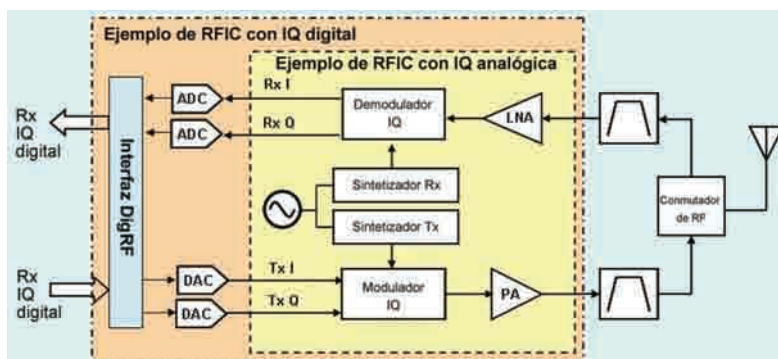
Ejemplo de RFIC con IQ digital

Ejemplo de RFIC con IQ analógica

Rx IQ digital

Interfaz DigRF

ADC

ADC

Rx I

Rx Q

Demodulador IQ

LNA

Sintetizador Rx

Sintetizador Tx

Conmutador de RF

Rx IQ digital

DAC

DAC

Tx I

Tx Q

Modulador IQ

PA